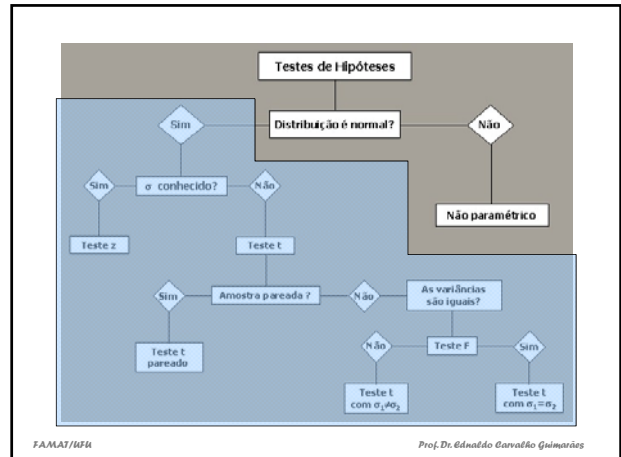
Testes de Hipóteses

Sim

Distribuição é normal?

Não

Sim

σ conhecido?

Não

Não paramétrico

Teste z

Teste t

Sim

Amostra pareada ?

Não

As variâncias são iguais?

Teste t pareado

Não

Teste F

Sim

Teste t com $\sigma_1 \neq \sigma_2$

Teste t com $\sigma_1 = \sigma_2$

FAMAT/UFU

Prof. Dr. Ednaldo Carvalho Guimarães